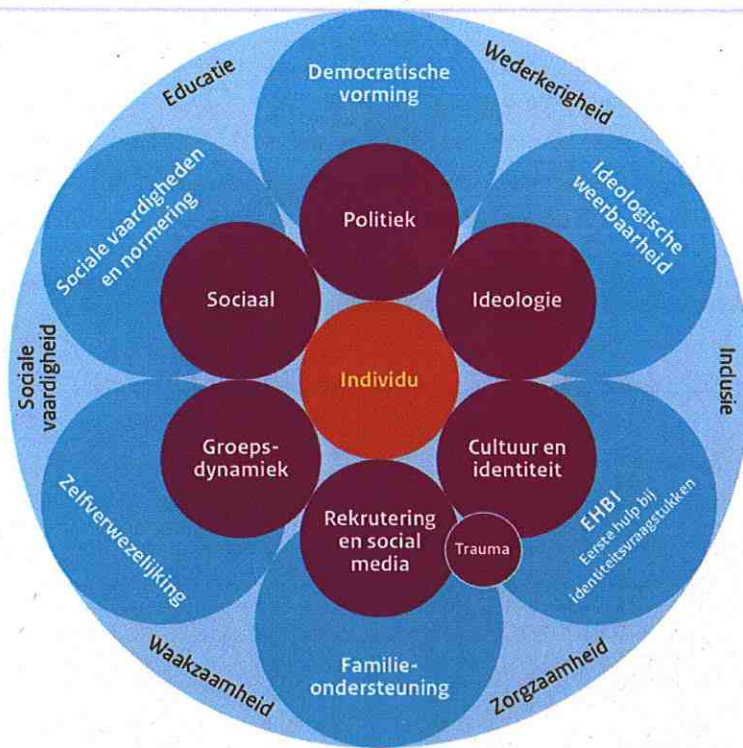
Educatie

Democratische vorming

Wederkerigheid

Sociale vaardigheden en normering

Ideologische weerbaarheid

Politiek

Sociaal

Ideologie

Sociale vaardigheid

Individu

Inclusie

Groeps-dynamiek

Cultuur en identiteit

Zelfverwezelijking

Rekrutering en social media

Trauma

EHBI
Eerste hulp bij identiteitsvraagstukken

Waakzaamheid

Familie-ondersteuning

Zorgzaamheid